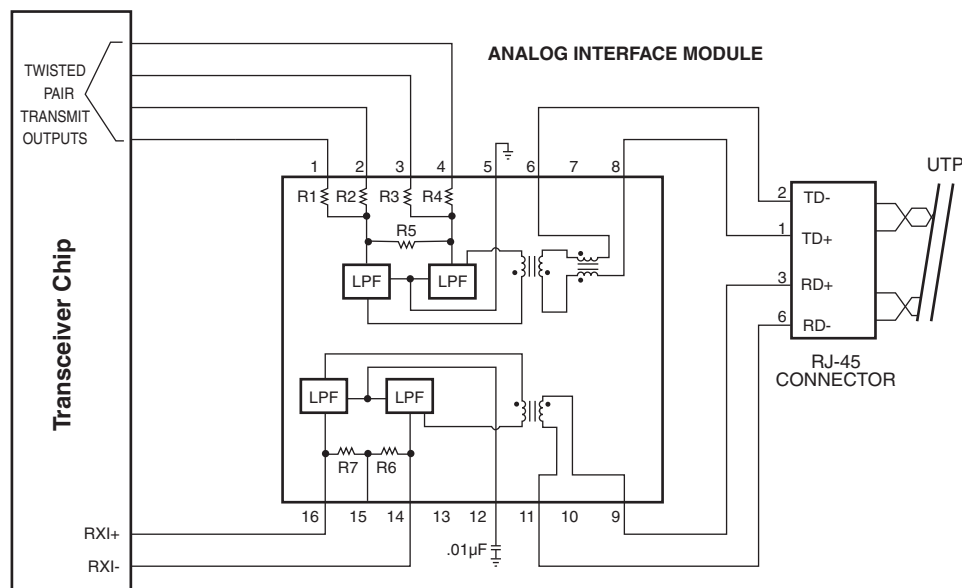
ANALOG INTERFACE MODULE

TWISTED PAIR TRANSMIT OUTPUTS

Transceiver Chip

1 2 3 4 5 6 7 8

R1 R2 R3 R4

R5

LPF LPF

LPF LPF

R7 R6

16 15 14 13 12 11 10 9

RXI+

RXI-

.01µF

2 TD-

1 TD+

3 RD+

6 RD-

UTP

RJ-45 CONNECTOR